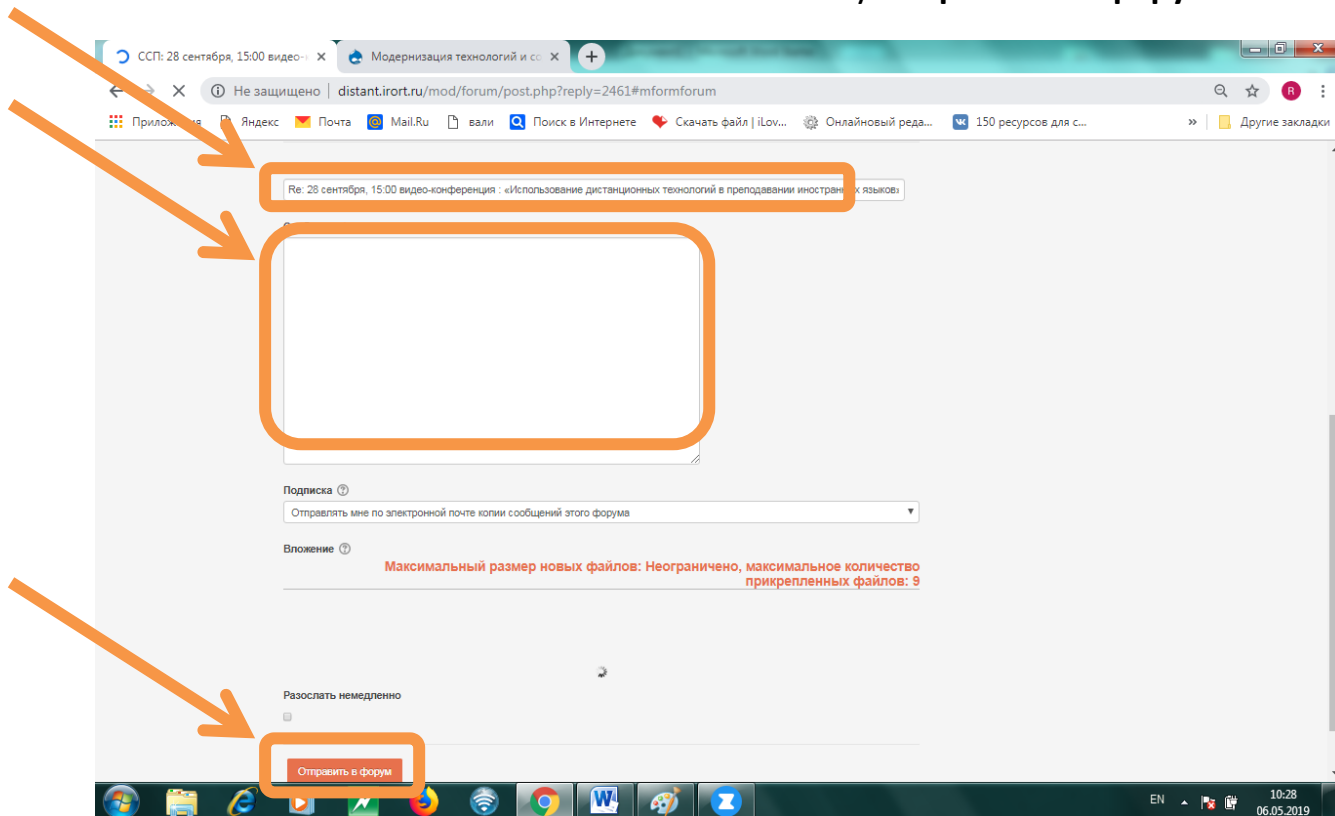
ССП: 28 сентября, 15:00 видео-
Модернизация технологий и сс

Не защищено | distant.irort.ru/mod/forum/post.php?reply=2461#mformforum

Прилож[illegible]я Яндекс Почта Mail.Ru вали Поиск в Интернете Скачать файл | iLov... Онлайновый реда... 150 ресурсов для с... » Другие закладки

Re: 28 сентября, 15:00 видео-конференция : «Использование дистанционных технологий в преподавании иностран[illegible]х языков»

Подписка
Отправлять мне по электронной почте копии сообщений этого форума

Вложение
Максимальный размер новых файлов: Неограничено, максимальное количество прикрепленных файлов: 9

Разослать немедленно

Отправить в форум

EN 10:28 06.05.2019